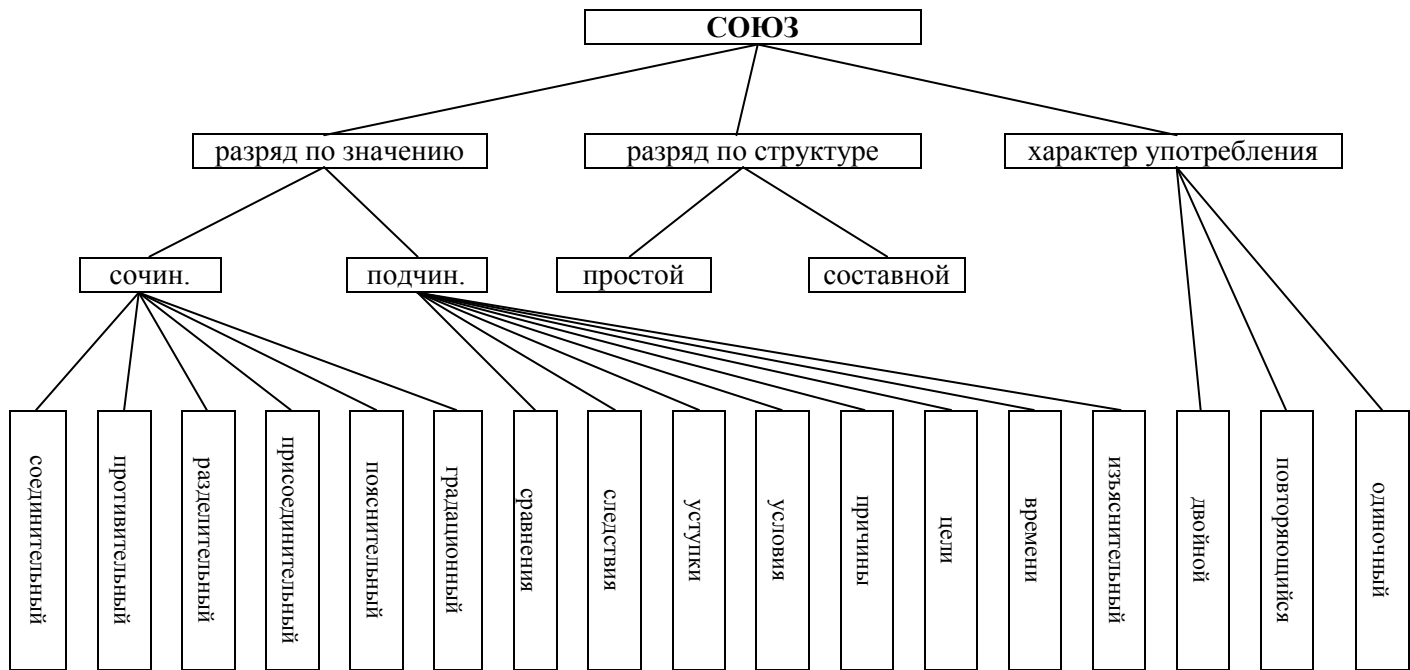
СОЮЗ

разряд по значению

разряд по структуре

характер употребления

сочин.

подчин.

простой

составной

соединительный

противительный

разделительный

присоединительный

пояснительный

градационный

сравнения

следствия

уступки

условия

причины

цели

времени

изъяснительный

двойной

повторяющийся

одиночный